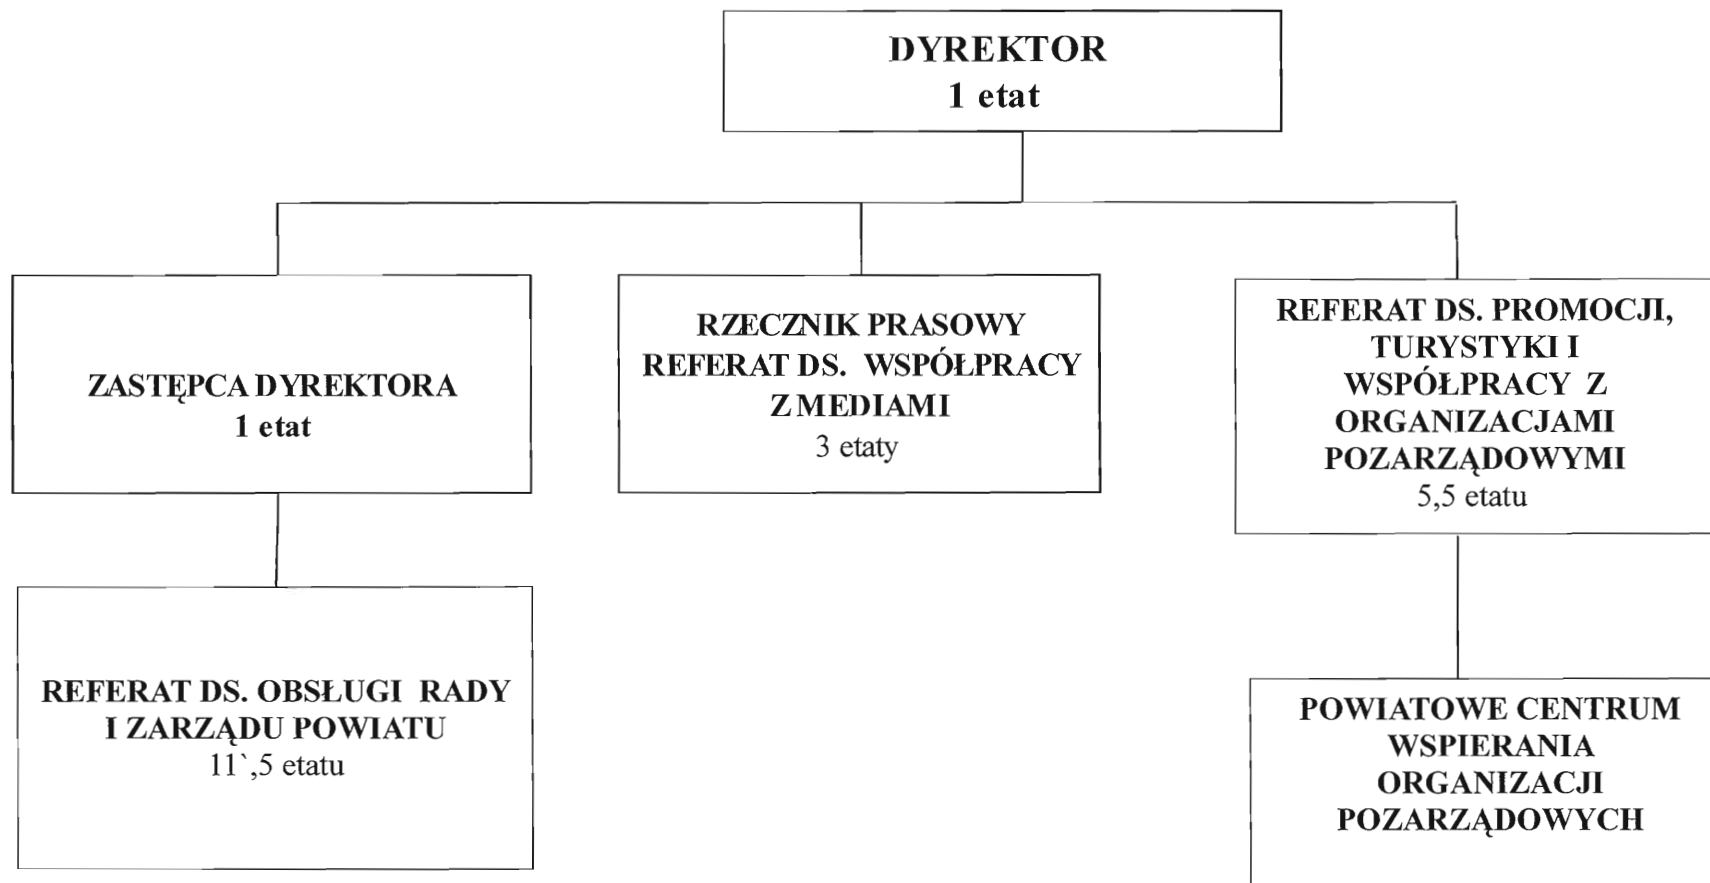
DYREKTOR
1 etat

ZASTĘPCA DYREKTORA
1 etat

RZECZNIK PRASOWY
REFERAT DS. WSPÓŁPRACY Z MEDIAMI
3 etaty

REFERAT DS. PROMOCJI, TURYSTYKI I WSPÓŁPRACY Z ORGANIZACJAMI POZARZĄDOWYMI
5,5 etatu

REFERAT DS. OBSŁUGI RADY I ZARZĄDU POWIATU
11`,5 etatu

POWIATOWE CENTRUM WSPIERANIA ORGANIZACJI POZARZĄDOWYCH